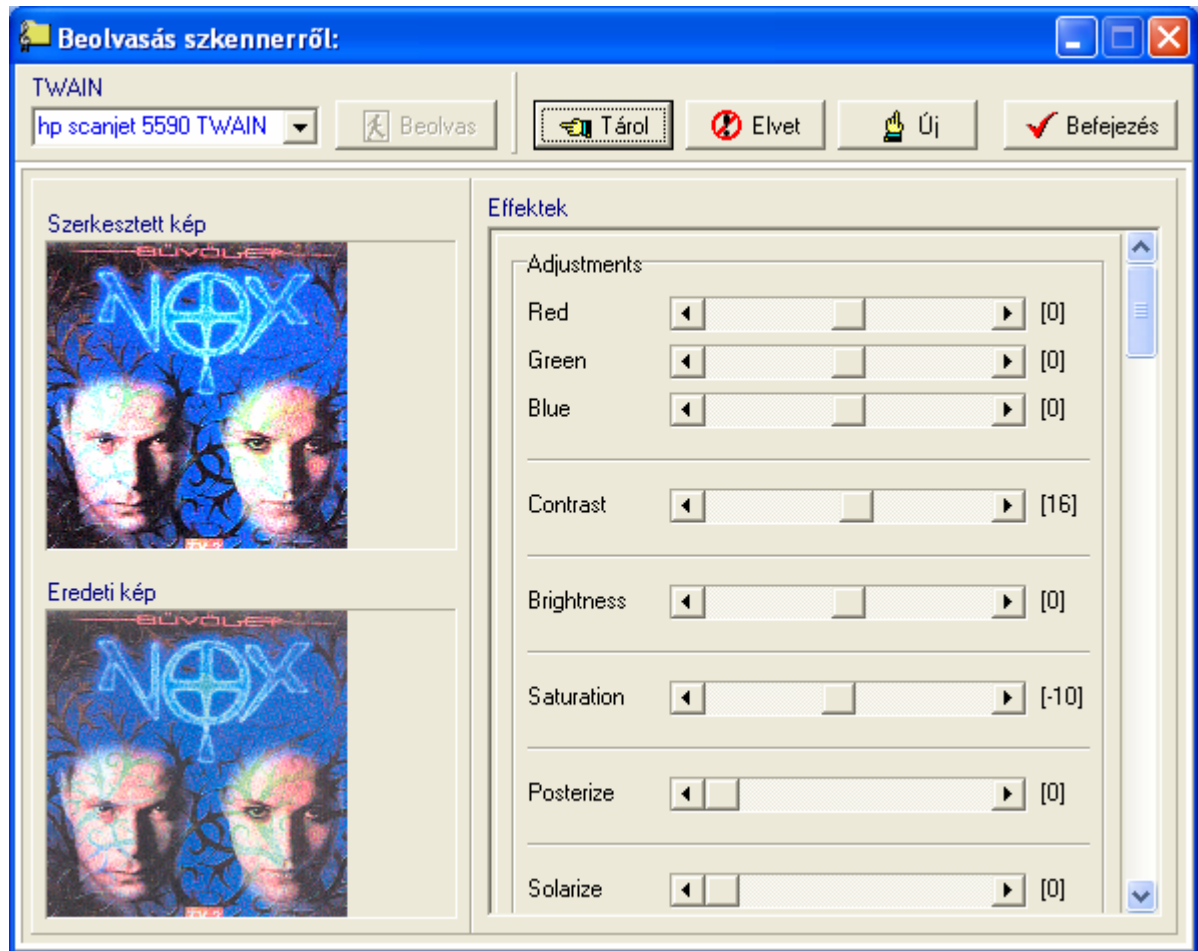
Beolvasás szkennerről:

TWAIN
hp scanjet 5590 TWAIN
Beolvas
Tárol
Elvet
Új
Befejezés

Szerkesztett kép
BŰVÖLET
NOX

Eredeti kép
BŰVÖLET
NOX

Effektek

Adjustments
Red [0]
Green [0]
Blue [0]
Contrast [16]
Brightness [0]
Saturation [-10]
Posterize [0]
Solarize [0]